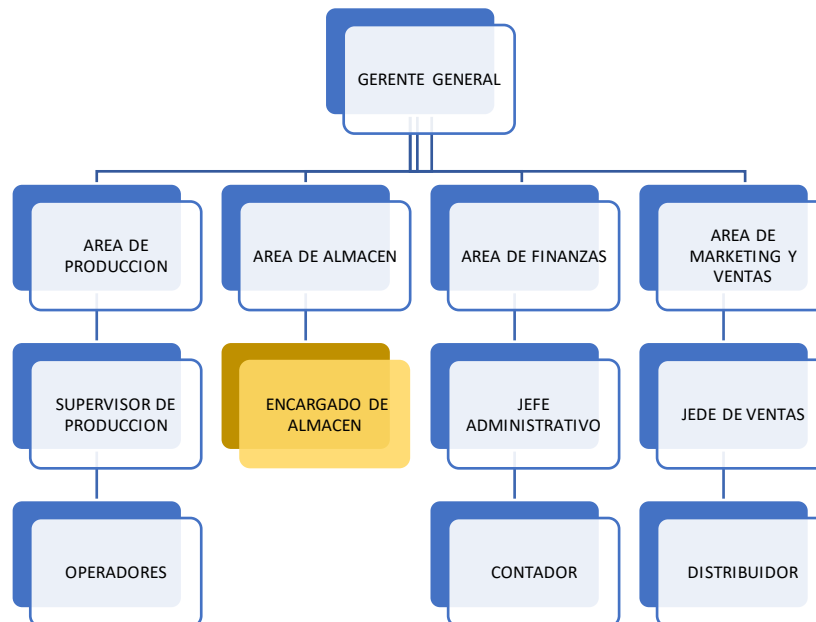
GERENTE GENERAL

AREA DE PRODUCCION

AREA DE ALMACEN

AREA DE FINANZAS

AREA DE MARKETING Y VENTAS

SUPERVISOR DE PRODUCCION

ENCARGADO DE ALMACEN

JEFE ADMINISTRATIVO

JEDE DE VENTAS

OPERADORES

CONTADOR

DISTRIBUIDOR